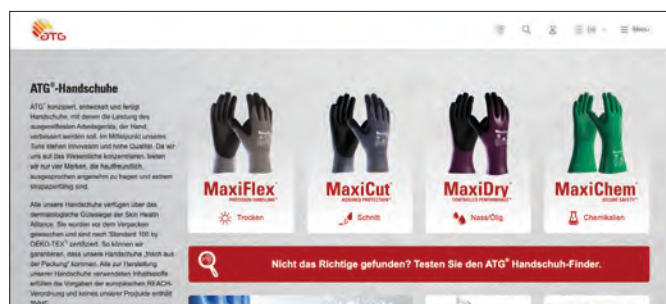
ATG

DE Menü

ATG®-Handschuhe

ATG® konzipiert, entwickelt und fertigt Handschuhe, mit denen die Leistung des ausgewählten Arbeitsgeräts, der Hand, verbessert werden soll. Im Mittelpunkt unseres Tuns stehen Innovation und hohe Qualität. Da wir uns auf das Wesentliche konzentrieren, bieten wir nur vier Marken, die hautfreundlich, ausgesprochen angenehm zu tragen und extrem strapazierfähig sind.

Alle unsere Handschuhe verfügen über das dermatologische Gütesiegel der Skin Health Alliance. Sie wurden vor dem Verpacken gewaschen und sind nach "Standard 100 by OEKO-TEX®" zertifiziert. So können wir garantieren, dass unsere Handschuhe „frisch aus der Packung" kommen. Alle zur Herstellung unserer Handschuhe verwendeten Inhaltsstoffe erfüllen die Vorgaben der europäischen REACH-Verordnung und keines unserer Produkte enthält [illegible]

MaxiFlex®
PRECISION HANDLING
Trocken

MaxiCut®
ADVANCED PROTECTION
Schnitt

MaxiDry®
CONTROLLED PERFORMANCE
Nass/Ölig

MaxiChem®
SECURE SAFETY
Chemikalien

Nicht das Richtige gefunden? Testen Sie den ATG® Handschuh-Finder.